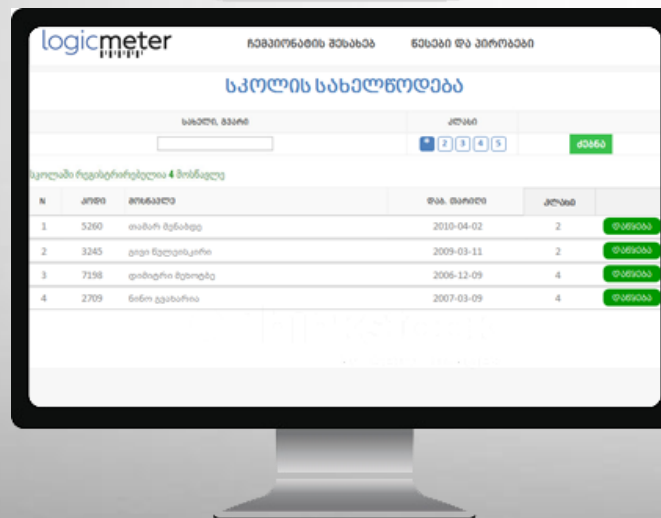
logicmeter

ჩემპიონატის შესახებ

წესები და პირობები

სკოლის სახელწოდება

სახელი, გვარი

კლასი

1 2 3 4 5

ძებნა

სკოლაში რეგისტრირებულია 4 მოსწავლე

| N | კოდი | მოსწავლე | დაბ. თარიღი | კლასი | |
|---|---|---|---|---|---|
| 1 | 5260 | თამარ მენაბდე | 2010-04-02 | 2 | ტესტები |
| 2 | 3245 | გიგი წულუკიძე | 2009-03-11 | 2 | ტესტები |
| 3 | 7198 | დიმიტრი მეზობლე | 2006-12-09 | 4 | ტესტები |
| 4 | 2709 | ნინო ბეგაშვილი | 2007-03-09 | 4 | ტესტები |